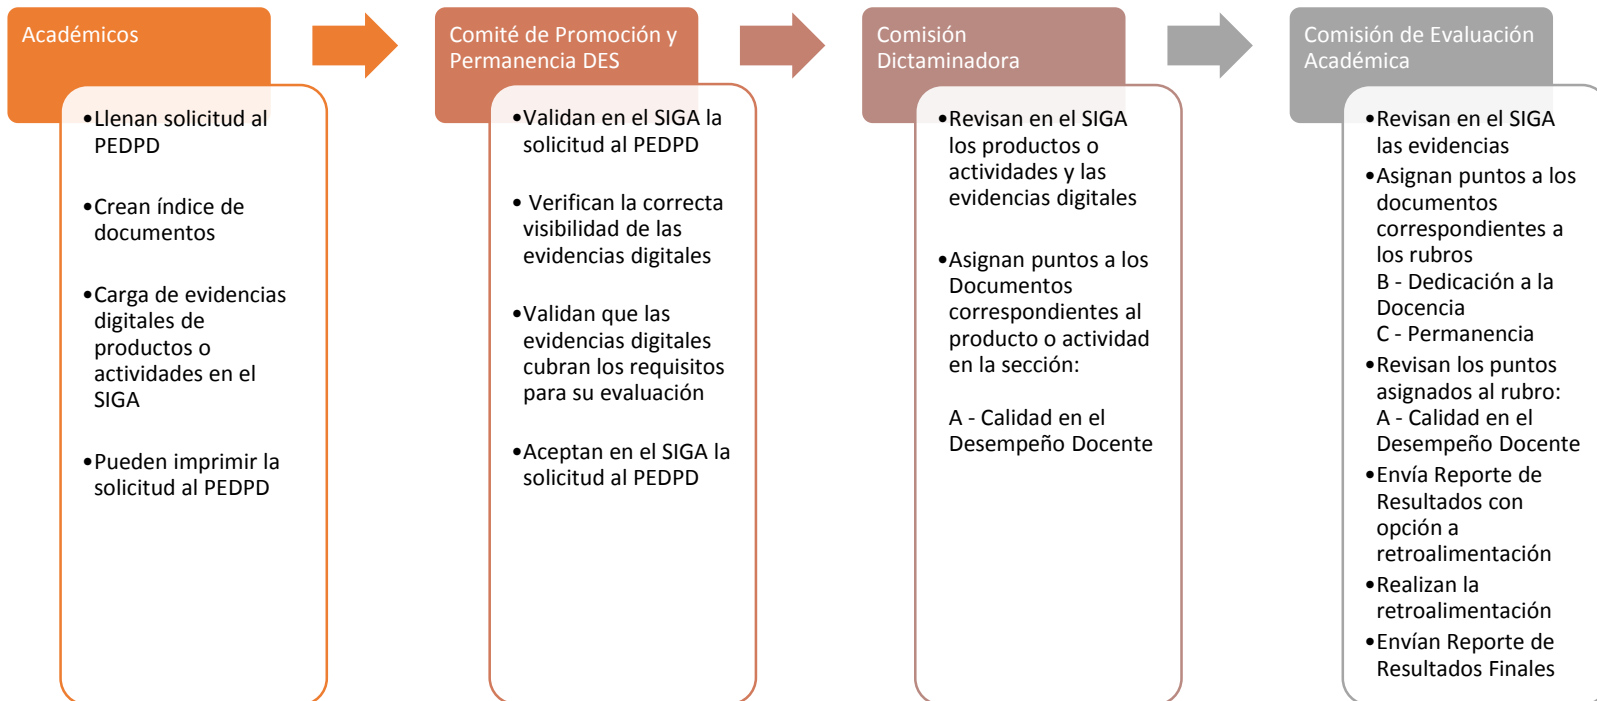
Académicos

•Llenan solicitud al PEDPD

•Crean índice de documentos

•Carga de evidencias digitales de productos o actividades en el SIGA

•Pueden imprimir la solicitud al PEDPD

Comité de Promoción y Permanencia DES

•Validan en el SIGA la solicitud al PEDPD

• Verifican la correcta visibilidad de las evidencias digitales

•Validan que las evidencias digitales cubran los requisitos para su evaluación

•Aceptan en el SIGA la solicitud al PEDPD

Comisión Dictaminadora

•Revisan en el SIGA los productos o actividades y las evidencias digitales

•Asignan puntos a los Documentos correspondientes al producto o actividad en la sección:

A - Calidad en el Desempeño Docente

Comisión de Evaluación Académica

•Revisan en el SIGA las evidencias

•Asignan puntos a los documentos correspondientes a los rubros
B - Dedicación a la Docencia
C - Permanencia

•Revisan los puntos asignados al rubro:
A - Calidad en el Desempeño Docente

•Envía Reporte de Resultados con opción a retroalimentación

•Realizan la retroalimentación

•Envían Reporte de Resultados Finales